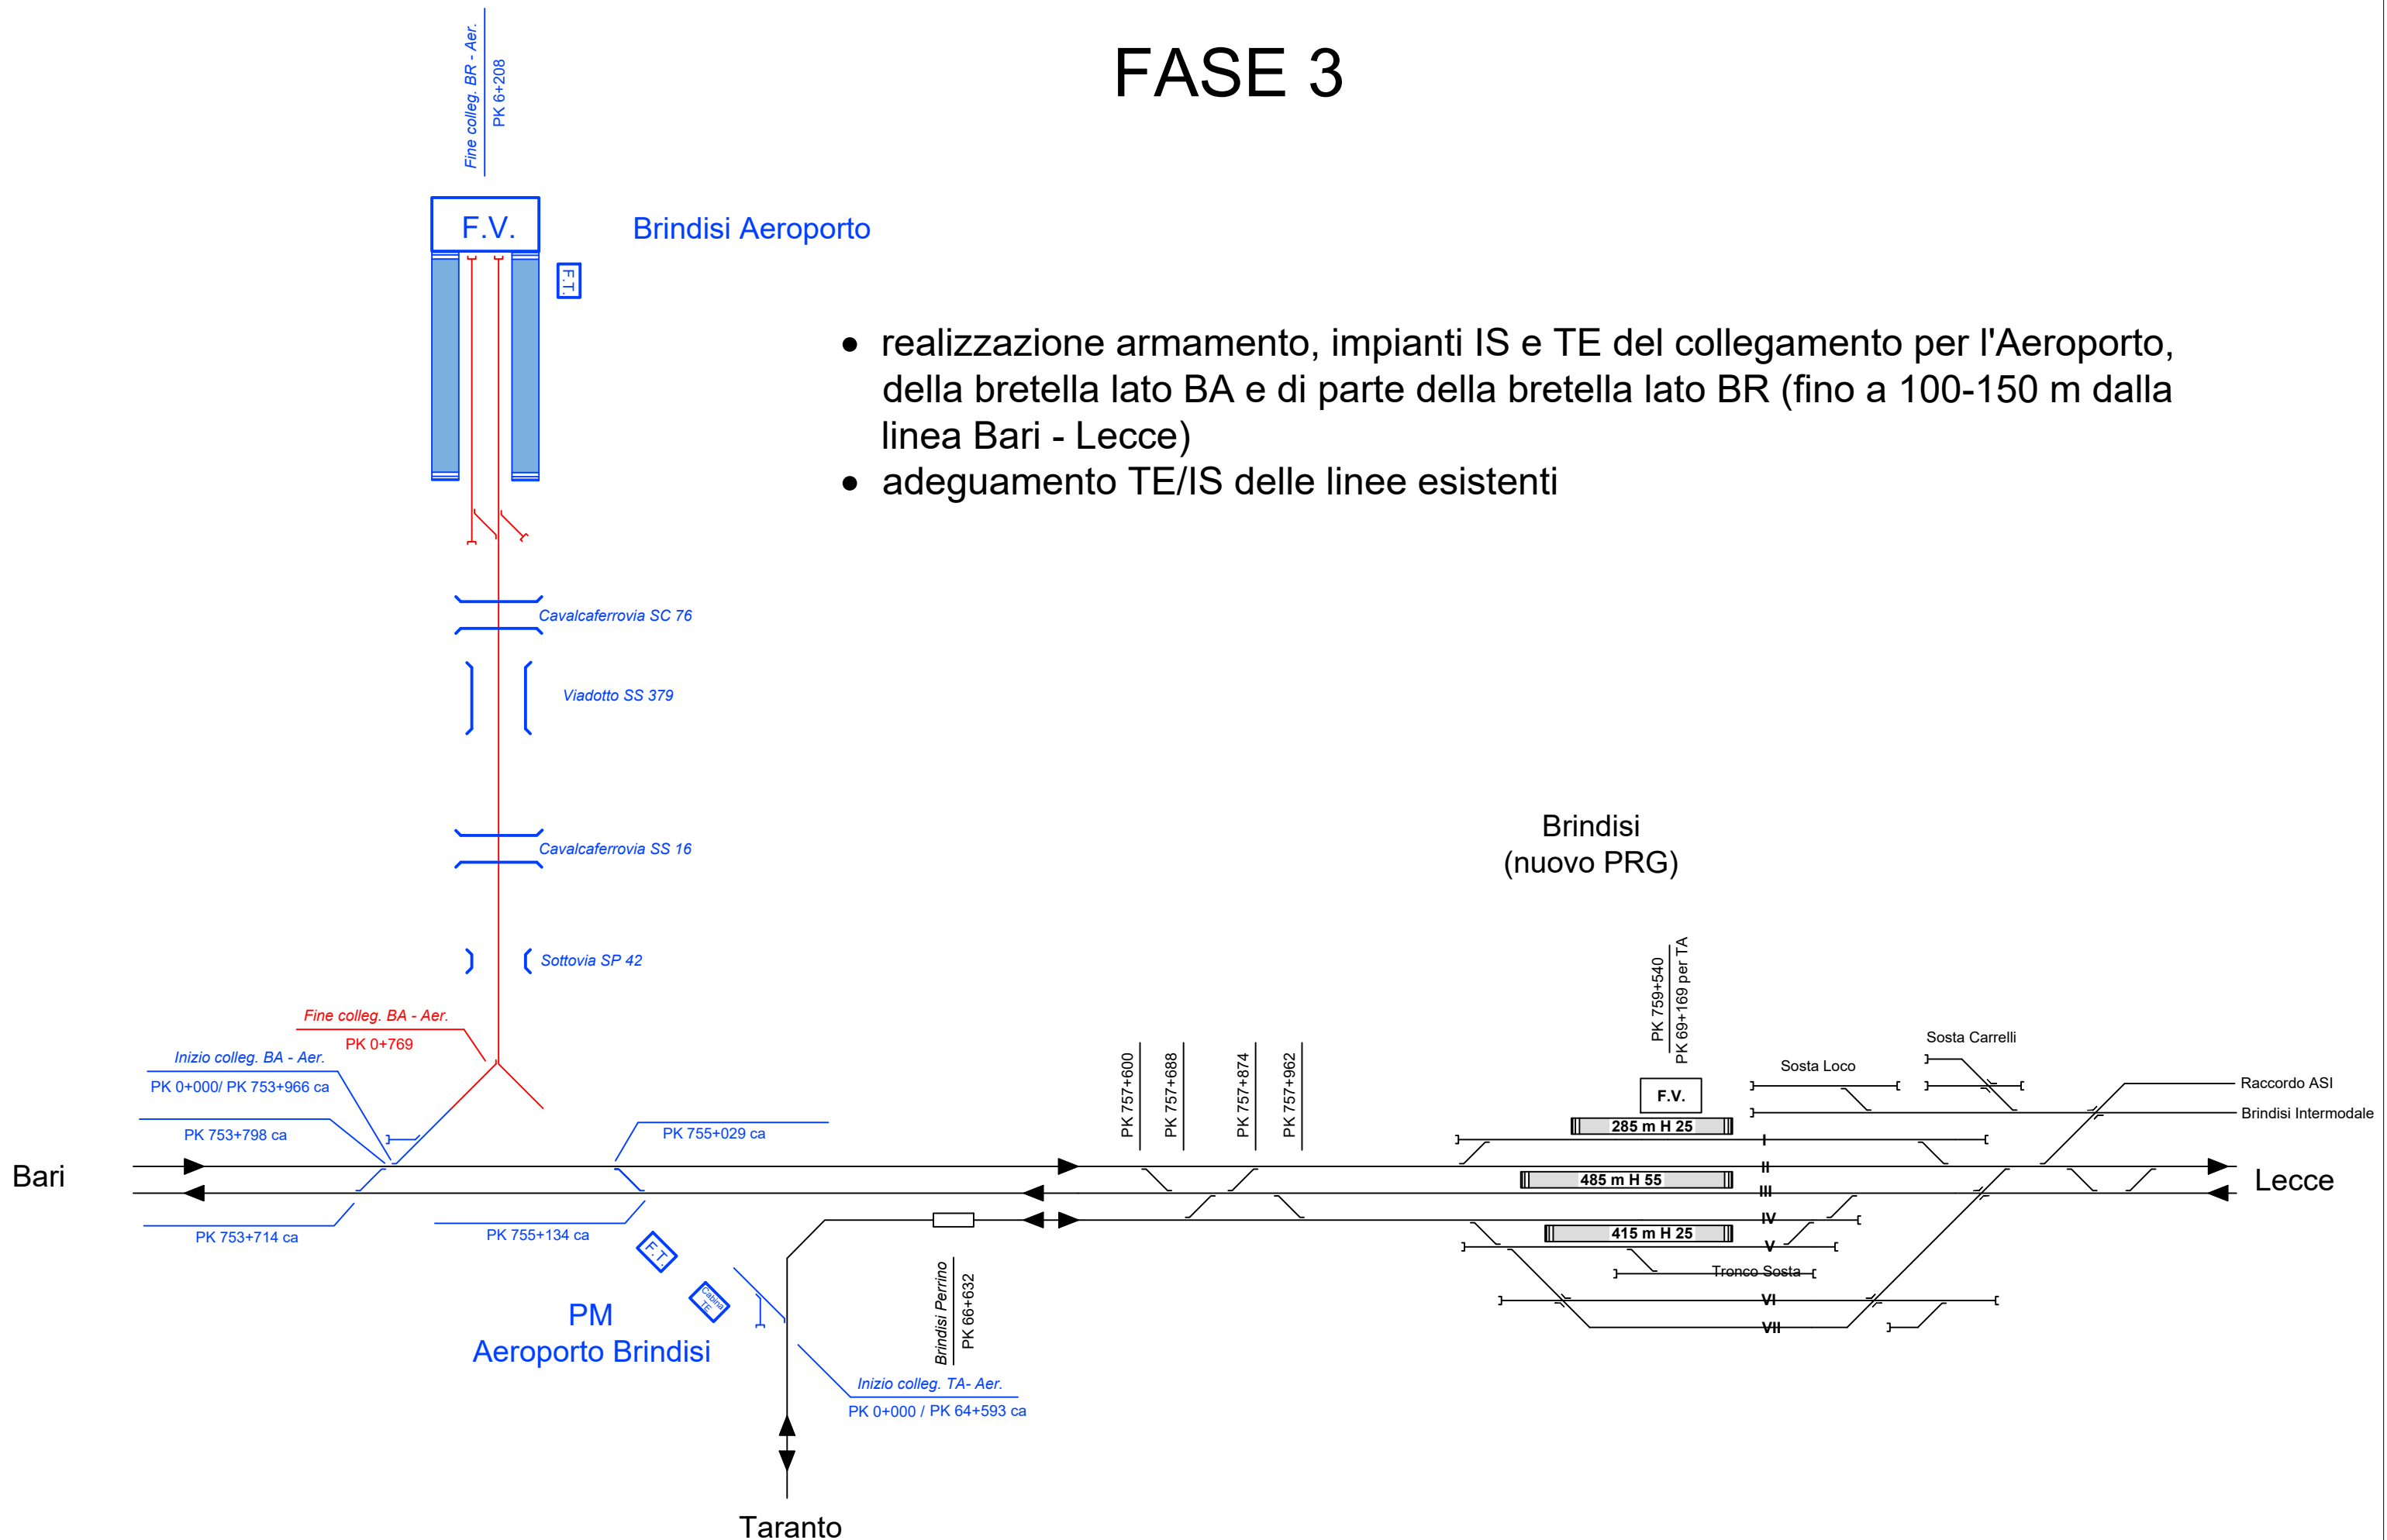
FASE 3

Fine colleg. BR - Aer.
PK 6+208

F.V.

Brindisi Aeroporto

F.T.

• realizzazione armamento, impianti IS e TE del collegamento per l'Aeroporto, della bretella lato BA e di parte della bretella lato BR (fino a 100-150 m dalla linea Bari - Lecce)
• adeguamento TE/IS delle linee esistenti

Cavalcaferrovia SC 76

Viadotto SS 379

Cavalcaferrovia SS 16

Sottovia SP 42

Brindisi
(nuovo PRG)

Fine colleg. BA - Aer.
PK 0+769

Inizio colleg. BA - Aer.
PK 0+000/ PK 753+966 ca

PK 753+798 ca

PK 755+029 ca

PK 757+600
PK 757+688
PK 757+874
PK 757+962

PK 759+540
PK 69+169 per TA

Sosta Carrelli
Sosta Loco
F.V.
Raccordo ASI
Brindisi Intermodale
285 m H 25
485 m H 55
415 m H 25

Bari

Lecce

I
II
III
IV
V
Tronco Sosta
VI
VII

PK 753+714 ca

PK 755+134 ca

F.T.

Cabina TE

PM
Aeroporto Brindisi

Brindisi Perrino
PK 66+632

Inizio colleg. TA- Aer.
PK 0+000 / PK 64+593 ca

Taranto